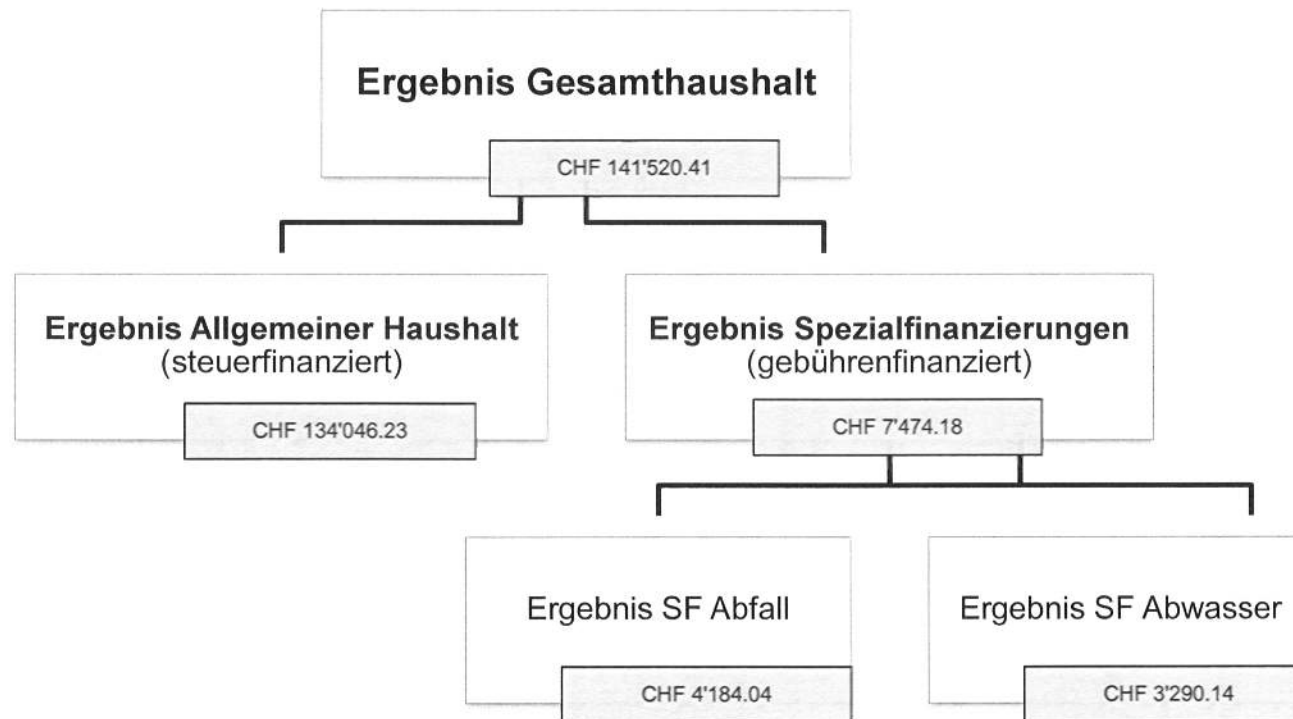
Ergebnis Gesamthaushalt

CHF 141'520.41

Ergebnis Allgemeiner Haushalt
(steuerfinanziert)

CHF 134'046.23

Ergebnis Spezialfinanzierungen
(gebührenfinanziert)

CHF 7'474.18

Ergebnis SF Abfall

CHF 4'184.04

Ergebnis SF Abwasser

CHF 3'290.14